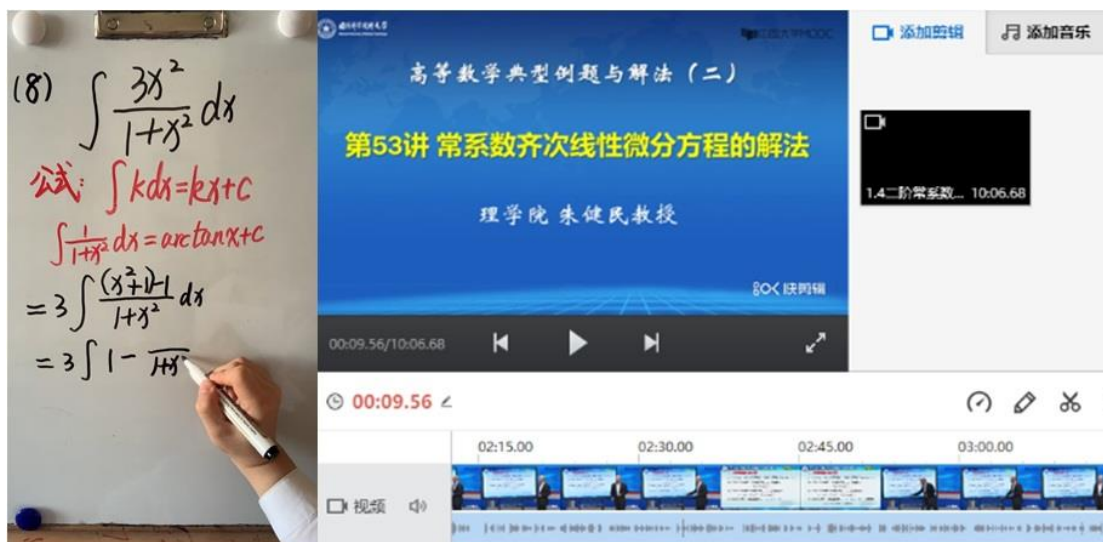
(8) $\int \frac{3x^2}{1+x^2} dx$

公式: $\int k dx = kx + C$

$\int \frac{1}{1+x^2} dx = \arctan x + C$

$= 3\int \frac{(x^2+1)-1}{1+x^2} dx$

$= 3\int 1 - \frac{}{1+x^2}$

高等数学典型例题与解法（二）

第53讲 常系数齐次线性微分方程的解法

理学院 朱健民教授

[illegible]大学MOOC

快剪辑

00:09.56/10:06.68

添加剪辑

添加音乐

1.4二阶常系数... 10:06.68

00:09.56

02:15.00

02:30.00

02:45.00

03:00.00

视频